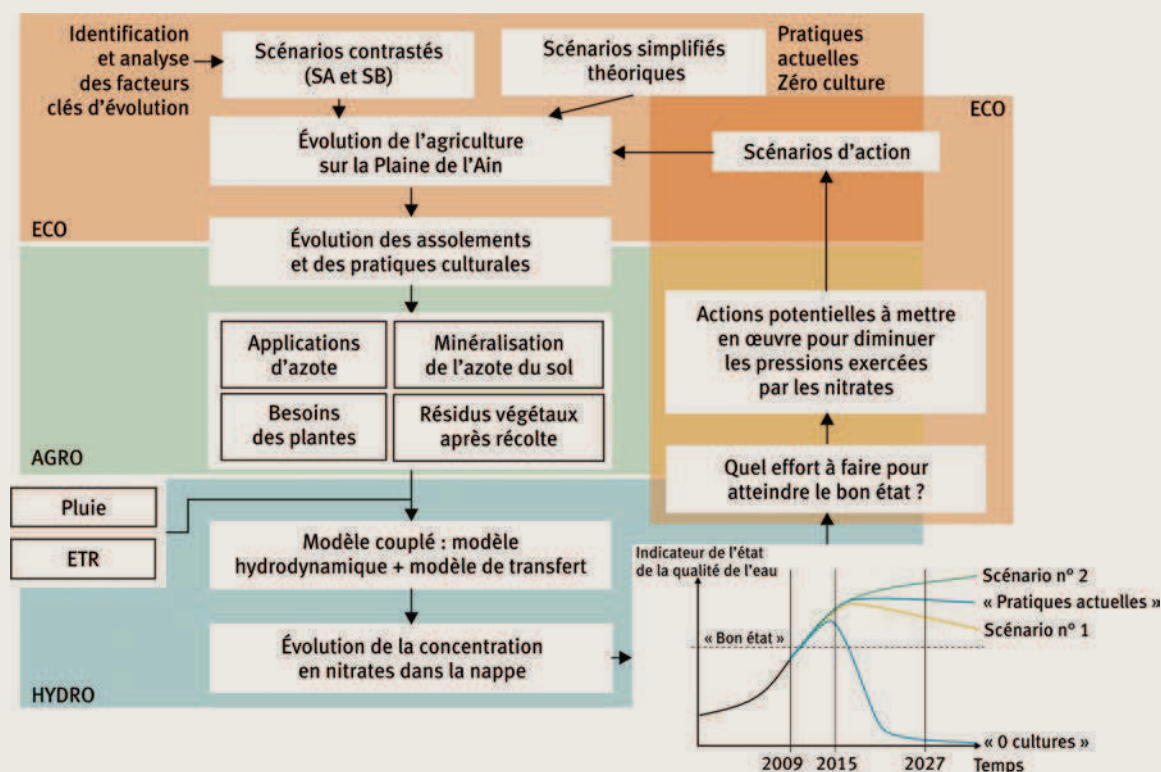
Identification et analyse des facteurs clés d'évolution

Scénarios contrastés (SA et SB)

Scénarios simplifiés théoriques

Pratiques actuelles Zéro culture

ECO

Évolution de l'agriculture sur la Plaine de l'Ain

Scénarios d'action

ECO

Évolution des assolements et des pratiques culturales

Applications d'azote

Minéralisation de l'azote du sol

Besoins des plantes

Résidus végétaux après récolte

Actions potentielles à mettre en œuvre pour diminuer les pressions exercées par les nitrates

AGRO

Quel effort à faire pour atteindre le bon état ?

Pluie

ETR

Modèle couplé : modèle hydrodynamique + modèle de transfert

Évolution de la concentration en nitrates dans la nappe

HYDRO

Indicateur de l'état de la qualité de l'eau

Scénario n° 2

« Pratiques actuelles »

Scénario n° 1

« Bon état »

« 0 cultures »

2009 2015 2027 Temps